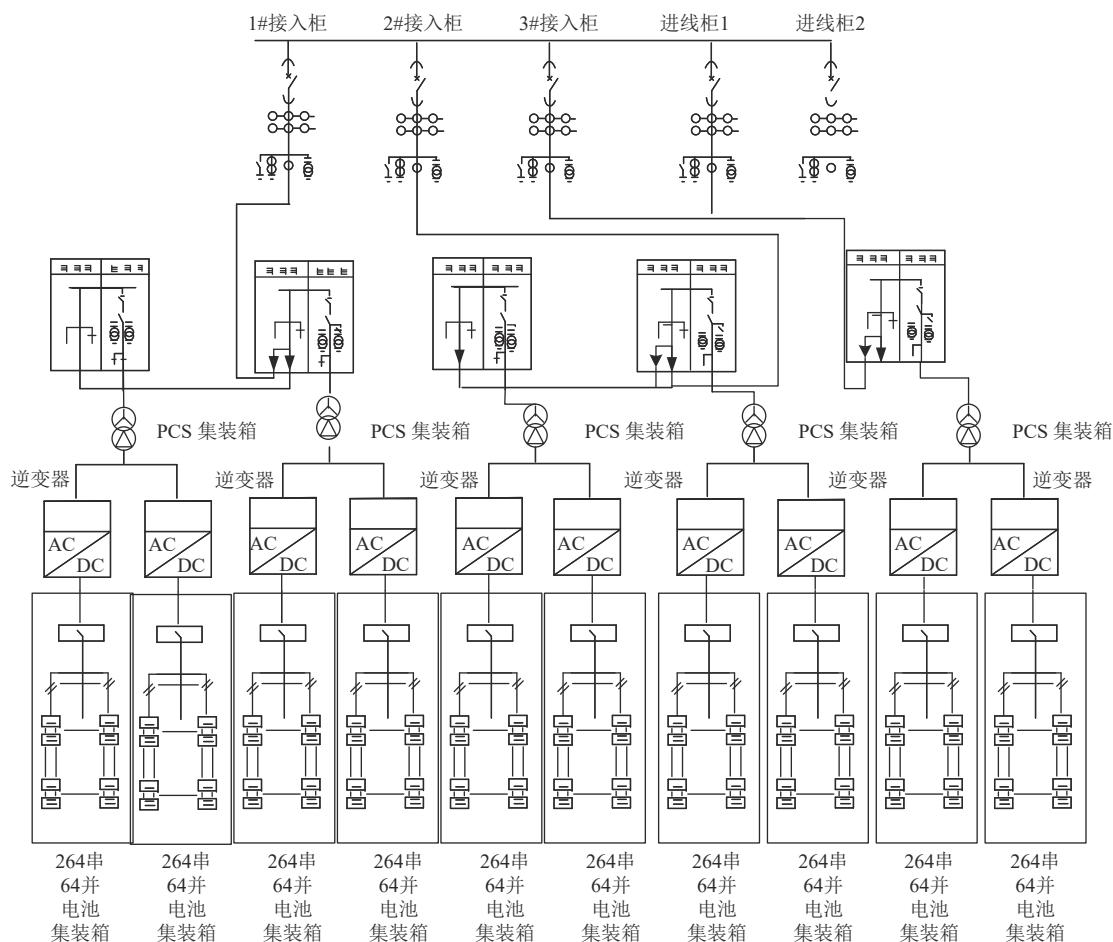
1#接入柜 2#接入柜 3#接入柜 进线柜1 进线柜2

PCS 集装箱 PCS 集装箱 PCS 集装箱 PCS 集装箱 PCS 集装箱

逆变器 逆变器 逆变器 逆变器 逆变器 逆变器 逆变器 逆变器 逆变器 逆变器

AC DC AC DC AC DC AC DC AC DC AC DC AC DC AC DC AC DC AC DC

264串 64并 电池 集装箱

264串 64并 电池 集装箱

264串 64并 电池 集装箱

264串 64并 电池 集装箱

264串 64并 电池 集装箱

264串 64并 电池 集装箱

264串 64并 电池 集装箱

264串 64并 电池 集装箱

264串 64并 电池 集装箱

264串 64并 电池 集装箱